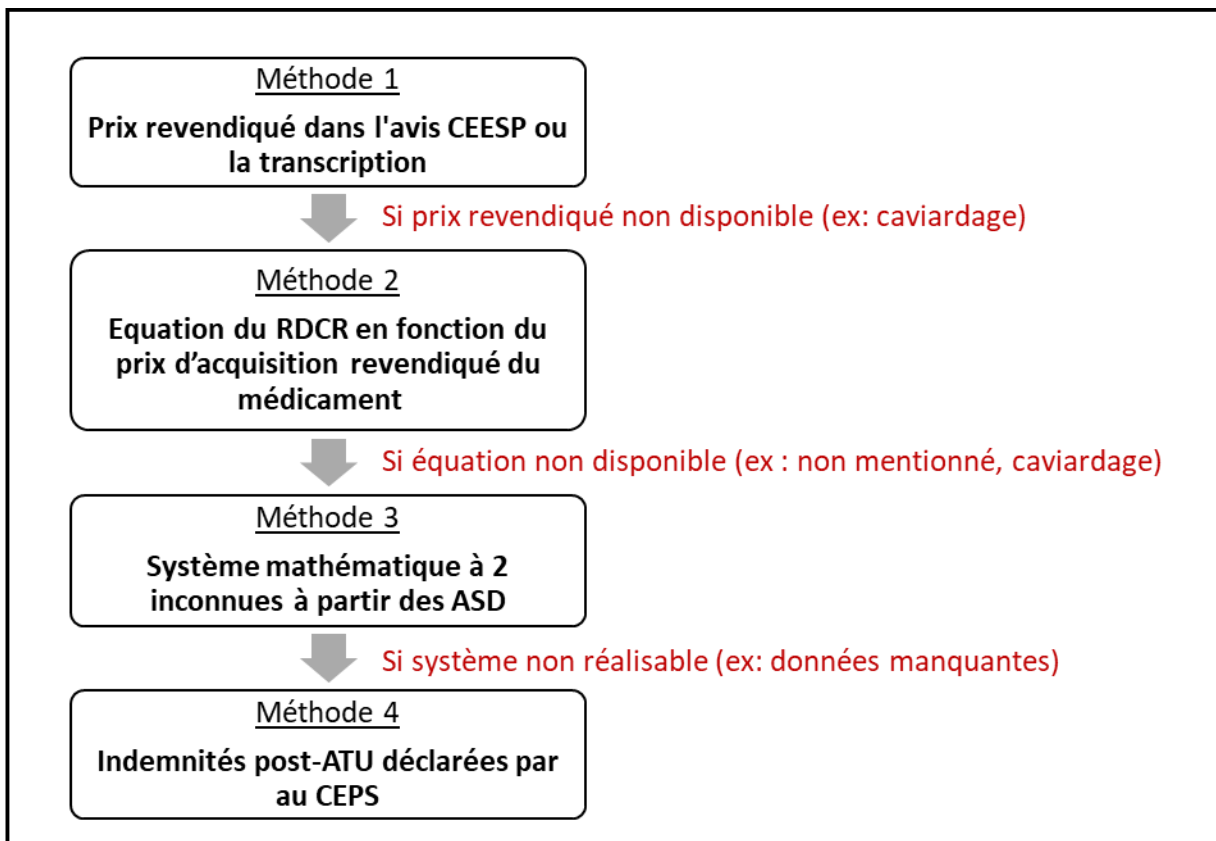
Méthode 1

Prix revendiqué dans l'avis CEESP ou la transcription

Si prix revendiqué non disponible (ex: caviardage)

Méthode 2

Equation du RDCR en fonction du prix d'acquisition revendiqué du médicament

Si équation non disponible (ex : non mentionné, caviardage)

Méthode 3

Système mathématique à 2 inconnues à partir des ASD

Si système non réalisable (ex: données manquantes)

Méthode 4

Indemnités post-ATU déclarées par au CEPS